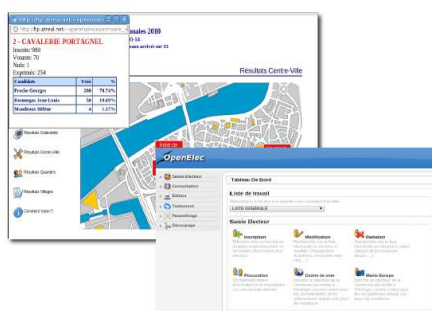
http://ftp.atreal.net/ - openresultat/commune_

http://ftp.atreal.net/...openresultat/commune_

2 - CAVALERIE PORTAGNEL

Inscrits: 980
Votants: 70
Nuls: 3
Exprimés: 254

| Candidats | Voix | % |
|---|---|---|
| Freche Georges | 200 | 78.74% |
| Domergue Jean-Louis | 50 | 19.69% |
| Mandroux Hélène | 4 | 1.57% |

onales 2010

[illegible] arrivés sur 33

Résultats Centre-Ville

Résultats Cantonales

Résultats Centre-Ville

Résultats Quartiers

Résultats Villages

Comment faire ?

OpenElec

Saisie Electeur

Consultation

Edition

Traitement

Paramétrage

Découpage

Tableau De Bord

Liste de travail

LISTE GENERALE

Saisie Electeur

Inscription

Modification

Radiation

Procuration

Centre de vote

Mairie Europe